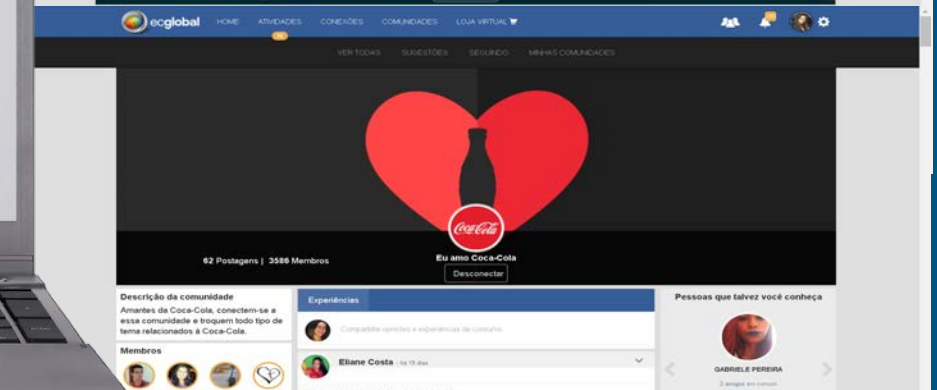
ecglobal HOME ATIVIDADES CONEXÕES COMUNIDADES LOJA VIRTUAL

VER TODAS SUGESTÕES SEGUINDO MINHAS COMUNIDADES

Coca-Cola

62 Postagens | 3586 Membros

Eu amo Coca-Cola

Desconectar

Descrição da comunidade

Amantes da Coca-Cola, conectem-se a essa comunidade e troquem todo tipo de tema relacionados à Coca-Cola.

Membros

Experiências

Compartilhe opiniões e experiências de consumo.

Eliane Costa há 19 dias

Pessoas que talvez você conheça

GABRIELE PEREIRA

3 amigos em comum